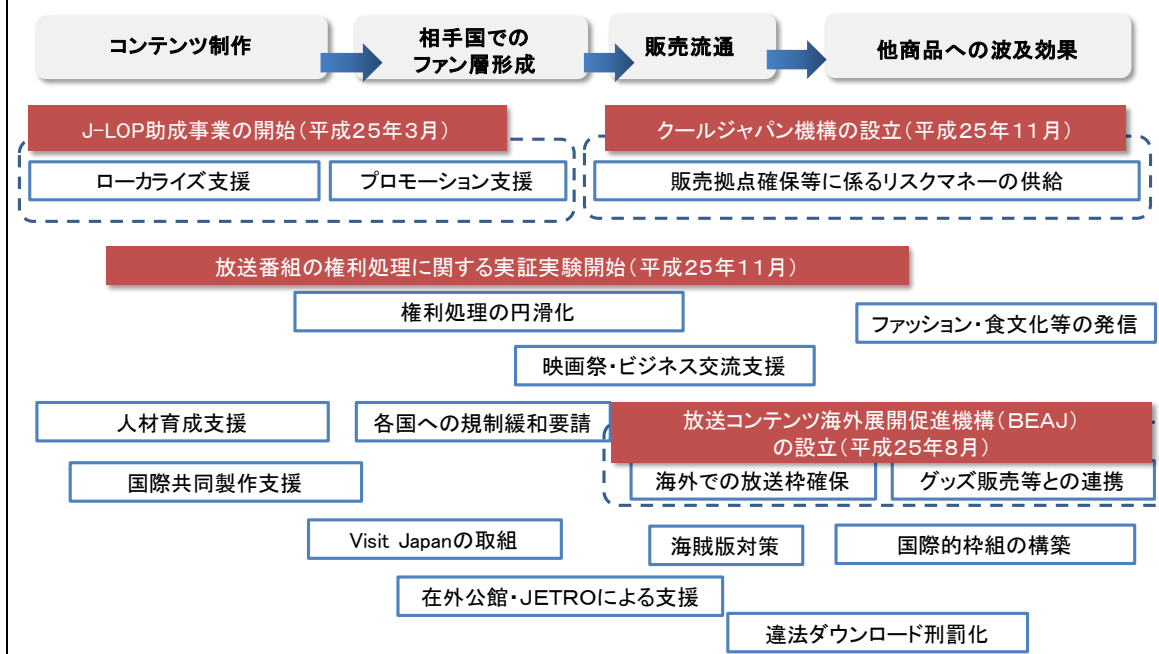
コンテンツ制作

相手国での
ファン層形成

販売流通

他商品への波及効果

J-LOP助成事業の開始（平成25年3月）

ローカライズ支援

プロモーション支援

クールジャパン機構の設立（平成25年11月）

販売拠点確保等に係るリスクマネーの供給

放送番組の権利処理に関する実証実験開始（平成25年11月）

権利処理の円滑化

ファッション・食文化等の発信

映画祭・ビジネス交流支援

人材育成支援

各国への規制緩和要請

放送コンテンツ海外展開促進機構（BEAJ）
の設立（平成25年8月）

国際共同製作支援

海外での放送枠確保

グッズ販売等との連携

Visit Japanの取組

海賊版対策

国際的枠組の構築

在外公館・JETROによる支援

違法ダウンロード刑罰化